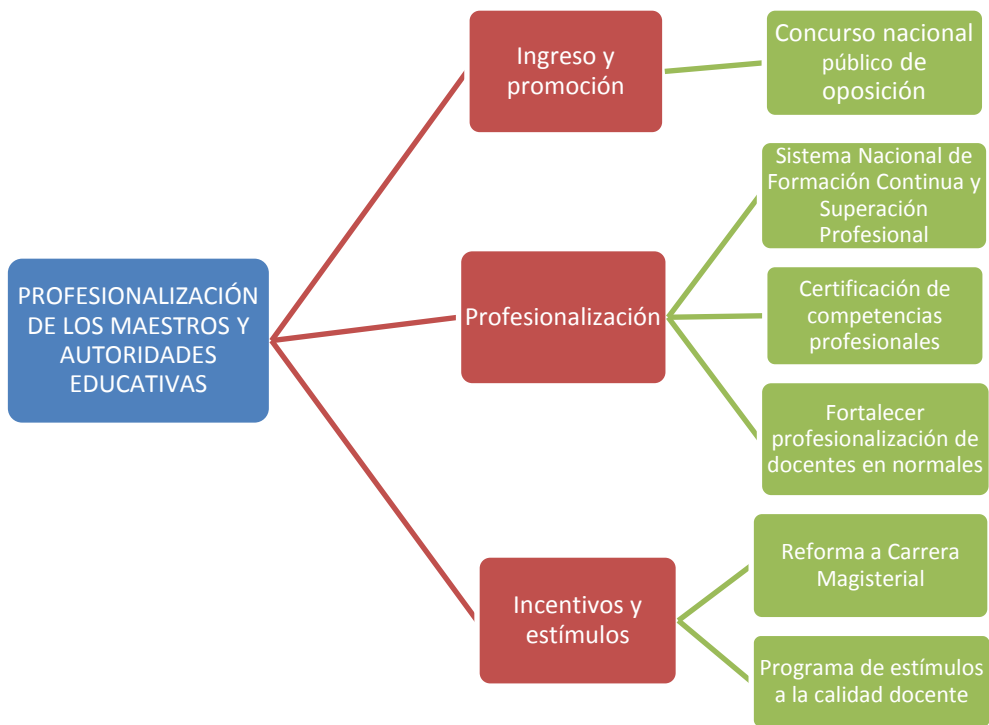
PROFESIONALIZACIÓN DE LOS MAESTROS Y AUTORIDADES EDUCATIVAS

Ingreso y promoción

Concurso nacional público de oposición

Profesionalización

Sistema Nacional de Formación Continua y Superación Profesional

Certificación de competencias profesionales

Fortalecer profesionalización de docentes en normales

Incentivos y estímulos

Reforma a Carrera Magisterial

Programa de estímulos a la calidad docente